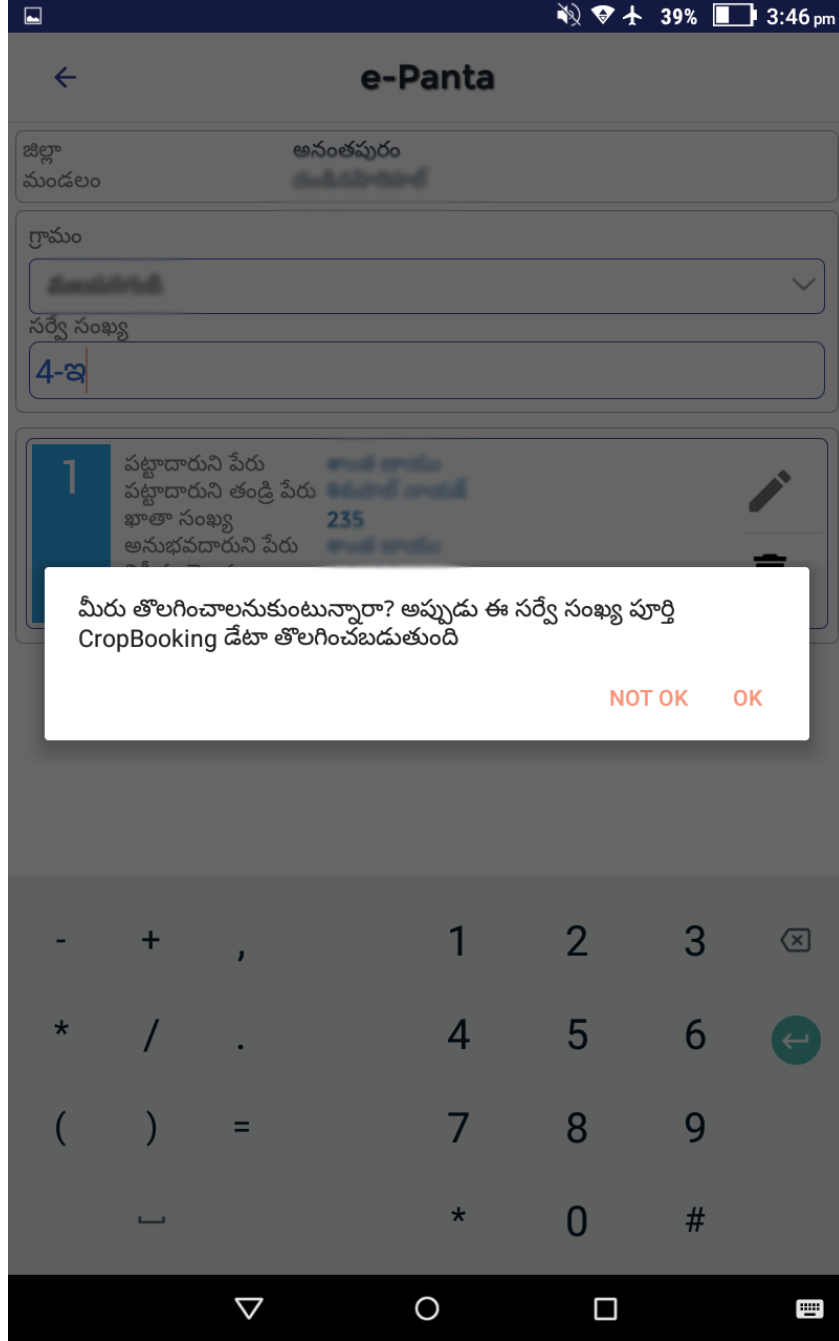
39% 3:46 pm

e-Panta

జిల్లా అనంతపురం
మండలం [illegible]

గ్రామం
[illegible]
సర్వే సంఖ్య
4-ఇ

1
పట్టాదారుని పేరు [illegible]
పట్టాదారుని తండ్రి పేరు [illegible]
ఖాతా సంఖ్య 235
అనుభవదారుని పేరు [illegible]

మీరు తొలగించాలనుకుంటున్నారా? అప్పుడు ఈ సర్వే సంఖ్య పూర్తి CropBooking డేటా తొలగించబడుతుంది

NOT OK OK

- + , 1 2 3
* / . 4 5 6
( ) = 7 8 9
* 0 #